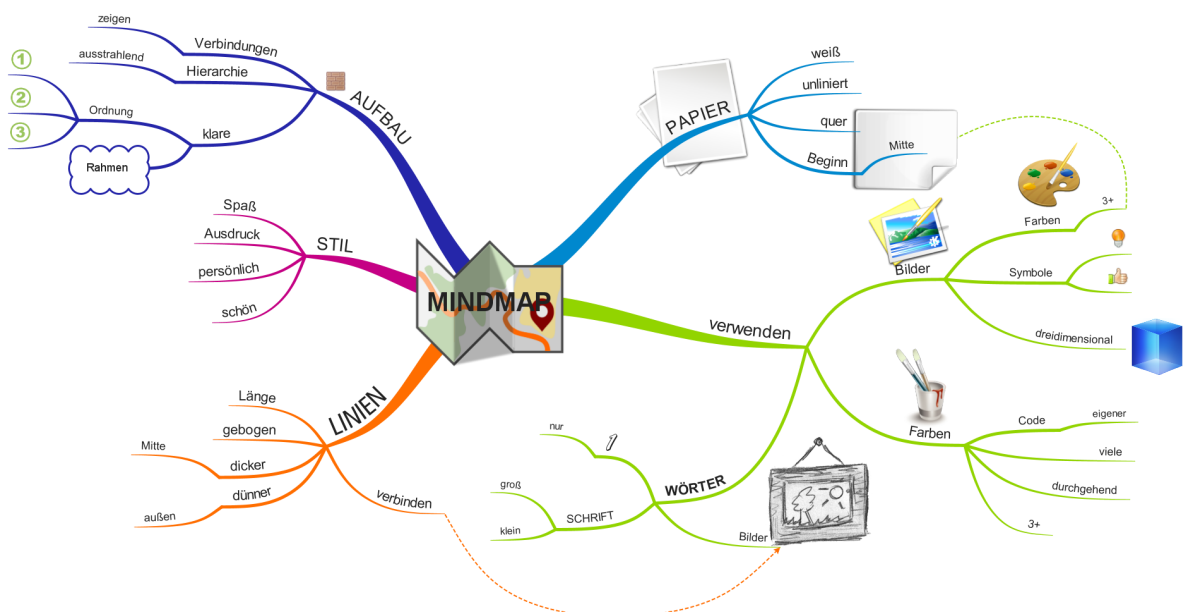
MINDMAP

AUFBAU
Verbindungen
zeigen
Hierarchie
ausstrahlend
klare
Ordnung
1
2
3
Rahmen

STIL
Spaß
Ausdruck
persönlich
schön

LINIEN
Länge
gebogen
dicker
Mitte
dünner
außen
verbinden

PAPIER
weiß
unliniert
quer
Beginn
Mitte

verwenden
Bilder
Farben
3+
Symbole
dreidimensional
Farben
Code
eigener
viele
durchgehend
3+

WÖRTER
nur
1
SCHRIFT
groß
klein
Bilder